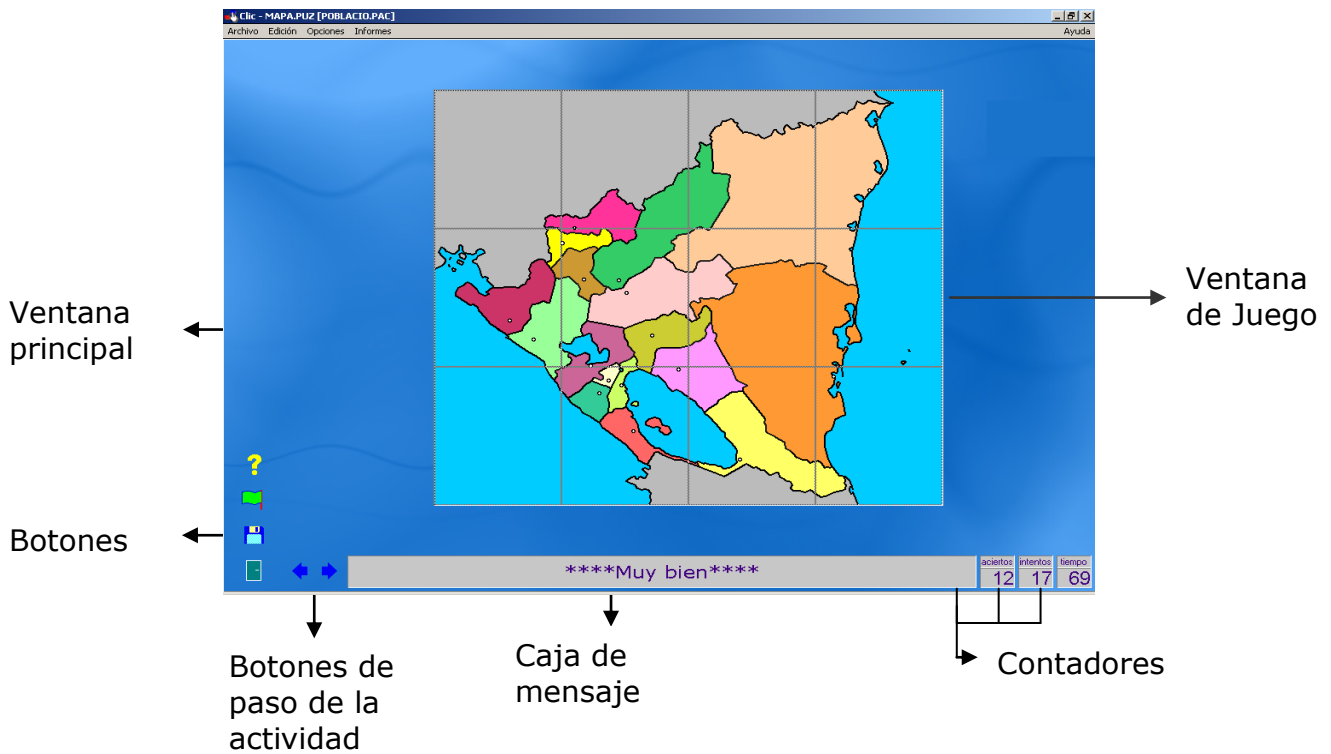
Clic - MAPA.PUZ [POBLACIO.PAC]

Archivo Edición Opciones Informes

Ayuda

Ventana principal

Ventana de Juego

Botones

****Muy bien****

aciertos 12

intentos 17

tiempo 69

Botones de paso de la actividad

Caja de mensaje

Contadores